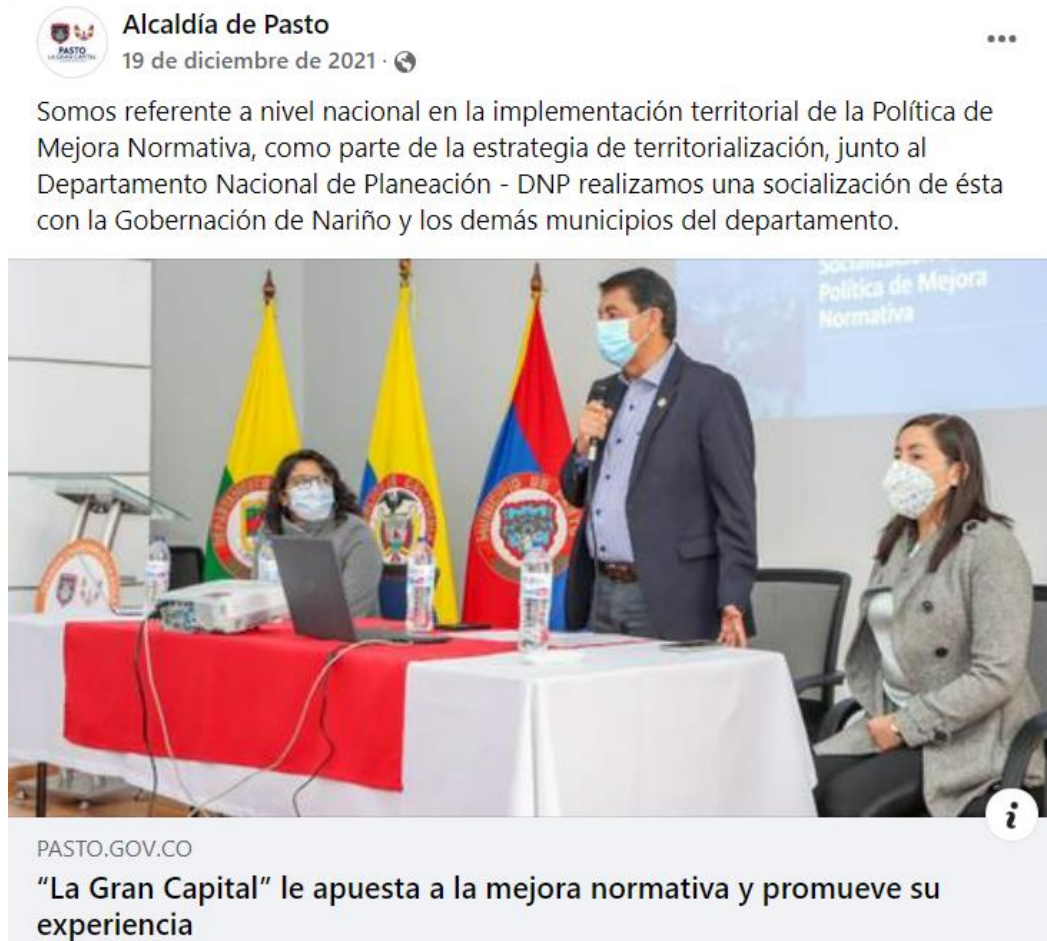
PASTO LA GRAN CAPITAL

Alcaldía de Pasto
19 de diciembre de 2021 ·

...

Somos referente a nivel nacional en la implementación territorial de la Política de Mejora Normativa, como parte de la estrategia de territorialización, junto al Departamento Nacional de Planeación - DNP realizamos una socialización de ésta con la Gobernación de Nariño y los demás municipios del departamento.

Socialización Política de Mejora Normativa

i

PASTO.GOV.CO
"La Gran Capital" le apuesta a la mejora normativa y promueve su experiencia